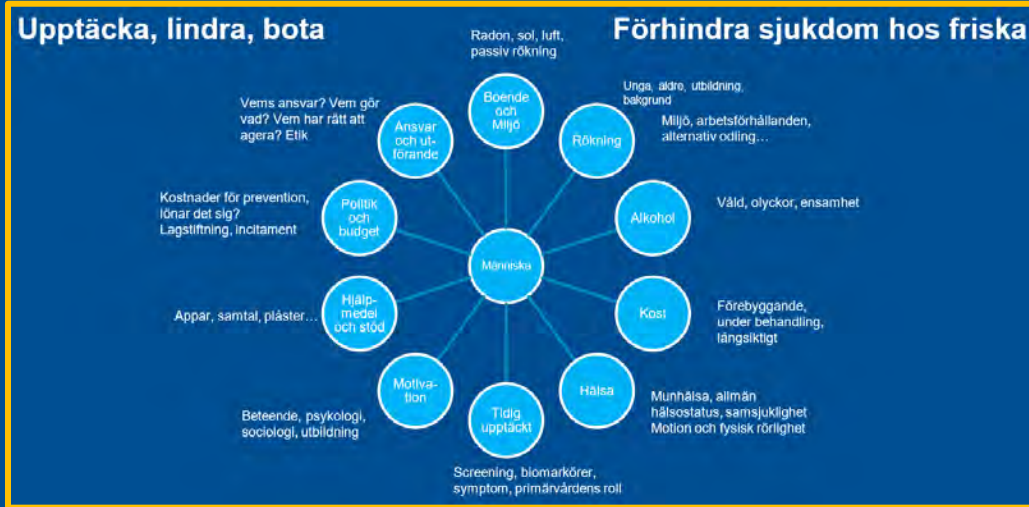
Upptäcka, lindra, bota

Förhindra sjukdom hos friska

Radon, sol, luft, passiv rökning

Boende och Miljö

Unga, äldre, utbildning, bakgrund

Rökning

Miljö, arbetsförhållanden, alternativ odling…

Alkohol

Våld, olyckor, ensamhet

Kost

Förebyggande, under behandling, långsiktigt

Hälsa

Munhälsa, allmän hälsostatus, samsjuklighet Motion och fysisk rörlighet

Tidig upptäckt

Screening, biomarkörer, symptom, primärvårdens roll

Motivation

Beteende, psykologi, sociologi, utbildning

Hjälpmedel och stöd

Appar, samtal, plåster…

Politik och budget

Kostnader för prevention, lönar det sig? Lagstiftning, incitament

Ansvar och utförande

Vems ansvar? Vem gör vad? Vem har rätt att agera? Etik

Människa